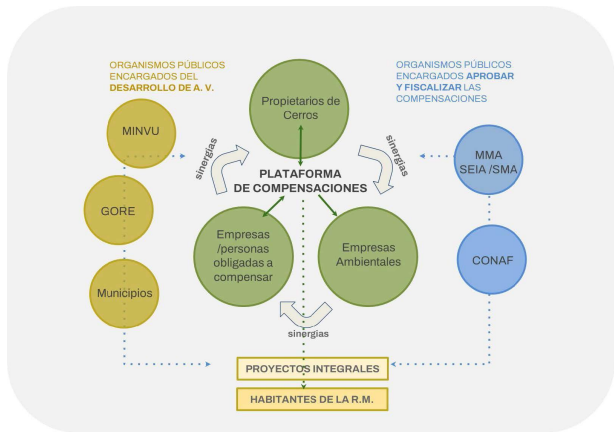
ORGANISMOS PÚBLICOS ENCARGADOS DEL DESARROLLO DE A. V.

ORGANISMOS PÚBLICOS ENCARGADOS APROBAR Y FISCALIZAR LAS COMPENSACIONES

MINVU

GORE

Municipios

Propietarios de Cerros

sinergias

sinergias

PLATAFORMA DE COMPENSACIONES

Empresas /personas obligadas a compensar

Empresas Ambientales

sinergias

MMA SEIA /SMA

CONAF

PROYECTOS INTEGRALES

HABITANTES DE LA R.M.